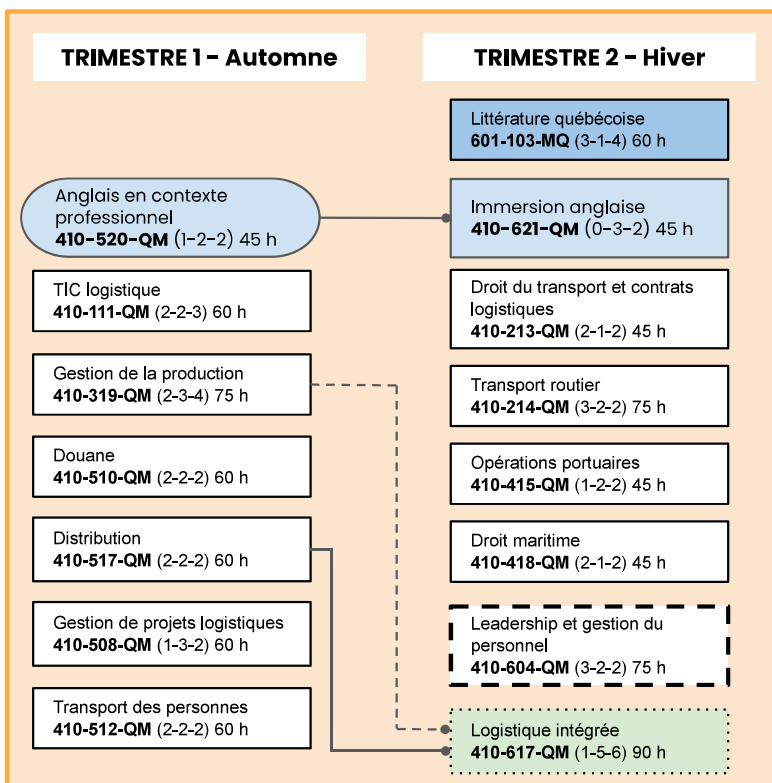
TRIMESTRE 1 - Automne

Anglais en contexte professionnel
**410-520-QM** (1-2-2) 45 h

TIC logistique
**410-111-QM** (2-2-3) 60 h

Gestion de la production
**410-319-QM** (2-3-4) 75 h

Douane
**410-510-QM** (2-2-2) 60 h

Distribution
**410-517-QM** (2-2-2) 60 h

Gestion de projets logistiques
**410-508-QM** (1-3-2) 60 h

Transport des personnes
**410-512-QM** (2-2-2) 60 h

TRIMESTRE 2 - Hiver

Littérature québécoise
**601-103-MQ** (3-1-4) 60 h

Immersion anglaise
**410-621-QM** (0-3-2) 45 h

Droit du transport et contrats logistiques
**410-213-QM** (2-1-2) 45 h

Transport routier
**410-214-QM** (3-2-2) 75 h

Opérations portuaires
**410-415-QM** (1-2-2) 45 h

Droit maritime
**410-418-QM** (2-1-2) 45 h

Leadership et gestion du personnel
**410-604-QM** (3-2-2) 75 h

Logistique intégrée
**410-617-QM** (1-5-6) 90 h